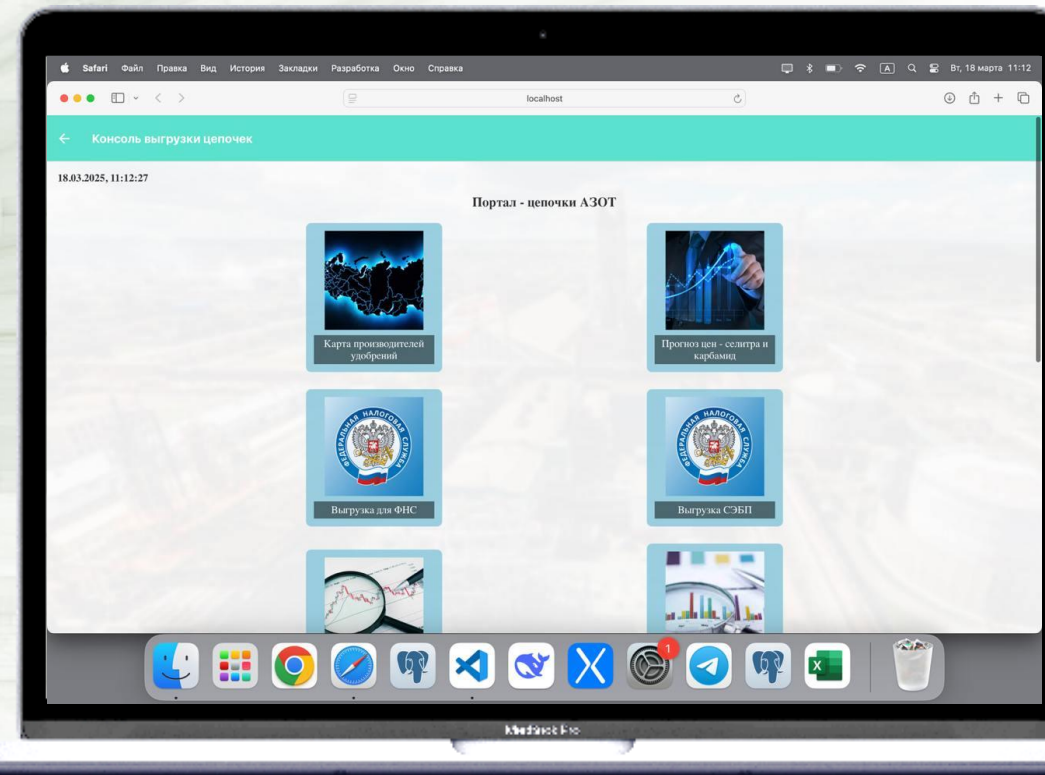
Safari Файл Правка Вид История Закладки Разработка Окно Справка

Вт, 18 марта 11:12

localhost

Консоль выгрузки цепочек

18.03.2025, 11:12:27

Портал - цепочки АЗОТ

Карта производителей удобрений

Прогноз цен - селитра и карбамид

ФЕДЕРАЛЬНАЯ НАЛОГОВАЯ СЛУЖБА

Выгрузка для ФНС

ФЕДЕРАЛЬНАЯ НАЛОГОВАЯ СЛУЖБА

Выгрузка СЭБП

1

MacBook Pro